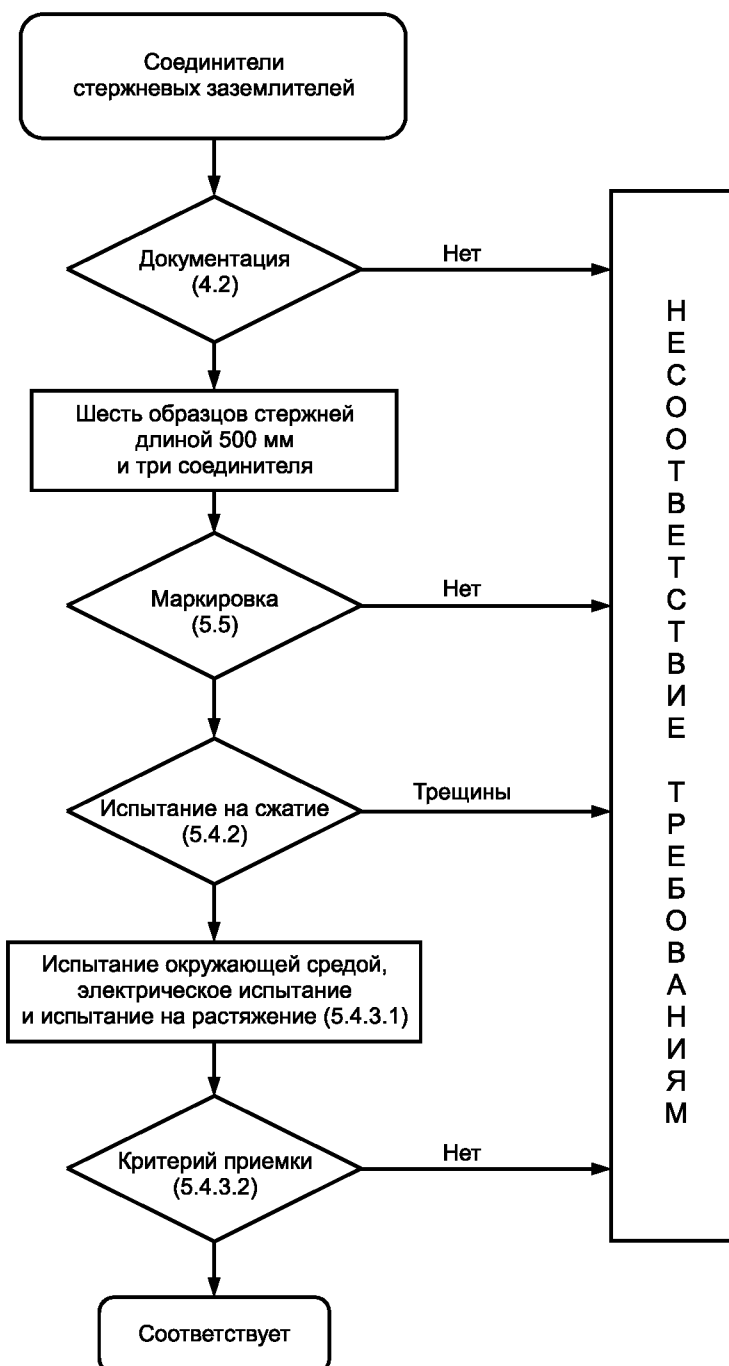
Соединители стержневых заземлителей

Документация (4.2)

Нет

Шесть образцов стержней длиной 500 мм и три соединителя

Маркировка (5.5)

Нет

Испытание на сжатие (5.4.2)

Трещины

Испытание окружающей средой, электрическое испытание и испытание на растяжение (5.4.3.1)

Критерий приемки (5.4.3.2)

Нет

Соответствует

НЕСООТВЕТСТВИЕ ТРЕБОВАНИЯМ